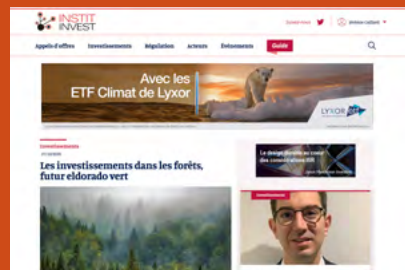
INSTIT INVEST

Appels d'offres Investissements Régulation Acteurs Événements Guide

Avec les ETF Climat de Lyxor

LYXOR ETF

Investissements

Les investissements dans les forêts, futur eldorado vert

Le design durable au cœur des conversations ISR

Investissements